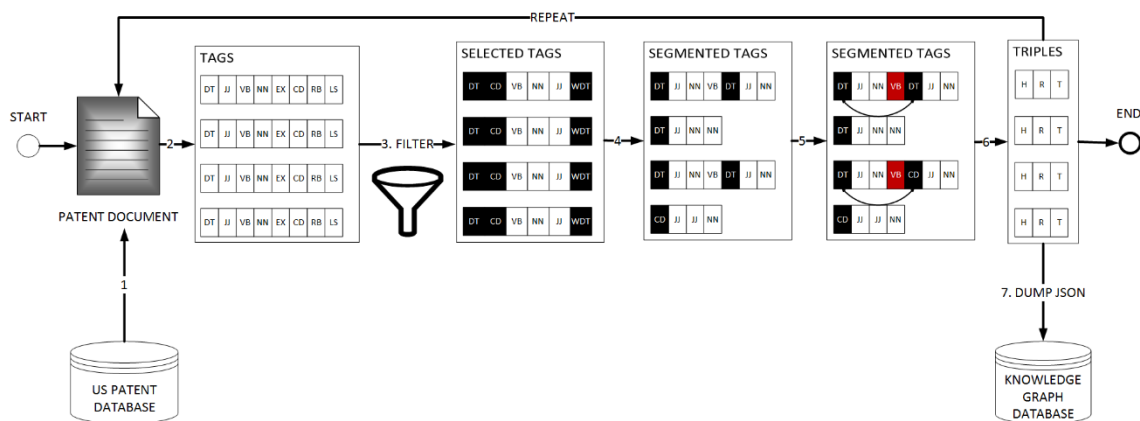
REPEAT

START

PATENT DOCUMENT

1

US PATENT DATABASE

2

TAGS

| DT | JJ | VB | NN | EX | CD | RB | LS |
|---|---|---|---|---|---|---|---|
| DT | JJ | VB | NN | EX | CD | RB | LS |
| DT | JJ | VB | NN | EX | CD | RB | LS |
| DT | JJ | VB | NN | EX | CD | RB | LS |

3. FILTER

SELECTED TAGS

| DT | CD | VB | NN | JJ | WDT |
|---|---|---|---|---|---|
| DT | CD | VB | NN | JJ | WDT |
| DT | CD | VB | NN | JJ | WDT |
| DT | CD | VB | NN | JJ | WDT |

4

SEGMENTED TAGS

DT JJ NN VB DT JJ NN

DT JJ NN NN

DT JJ NN VB DT JJ NN

CD JJ JJ NN

5

SEGMENTED TAGS

DT JJ NN VB DT JJ NN

DT JJ NN NN

DT JJ NN VB CD JJ NN

CD JJ JJ NN

6

TRIPLES

H R T

H R T

H R T

H R T

END

7. DUMP JSON

KNOWLEDGE GRAPH DATABASE